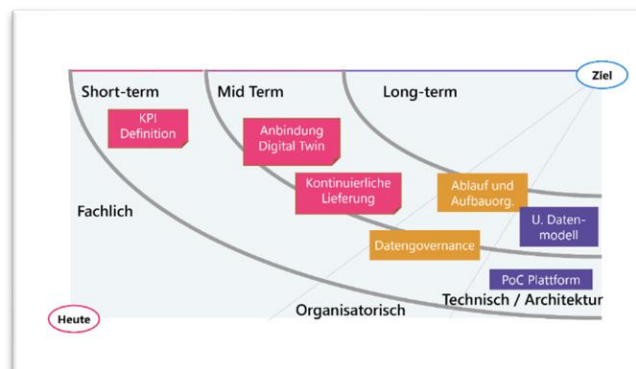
Short-term
Mid Term
Long-term
Ziel
KPI Definition
Anbindung Digital Twin
Kontinuierliche Lieferung
Ablauf und Aufbauorg.
U. Datenmodell
Fachlich
Datengovernance
PoC Plattform
Technisch / Architektur
Organisatorisch
Heute